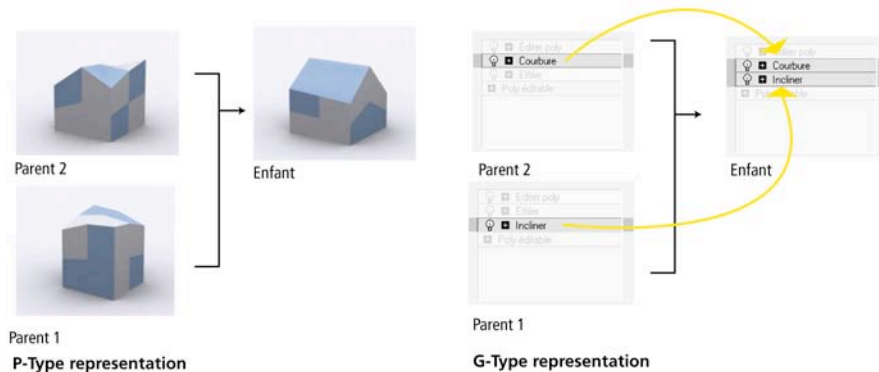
Parent 2

Enfant

Parent 1

P-Type representation

Editer poly
Courbure
Effiler
Poly éditable

Parent 2

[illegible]
Courbure
Incliner
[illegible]

Enfant

Editer poly
Effiler
Incliner
Poly éditable

Parent 1

G-Type representation